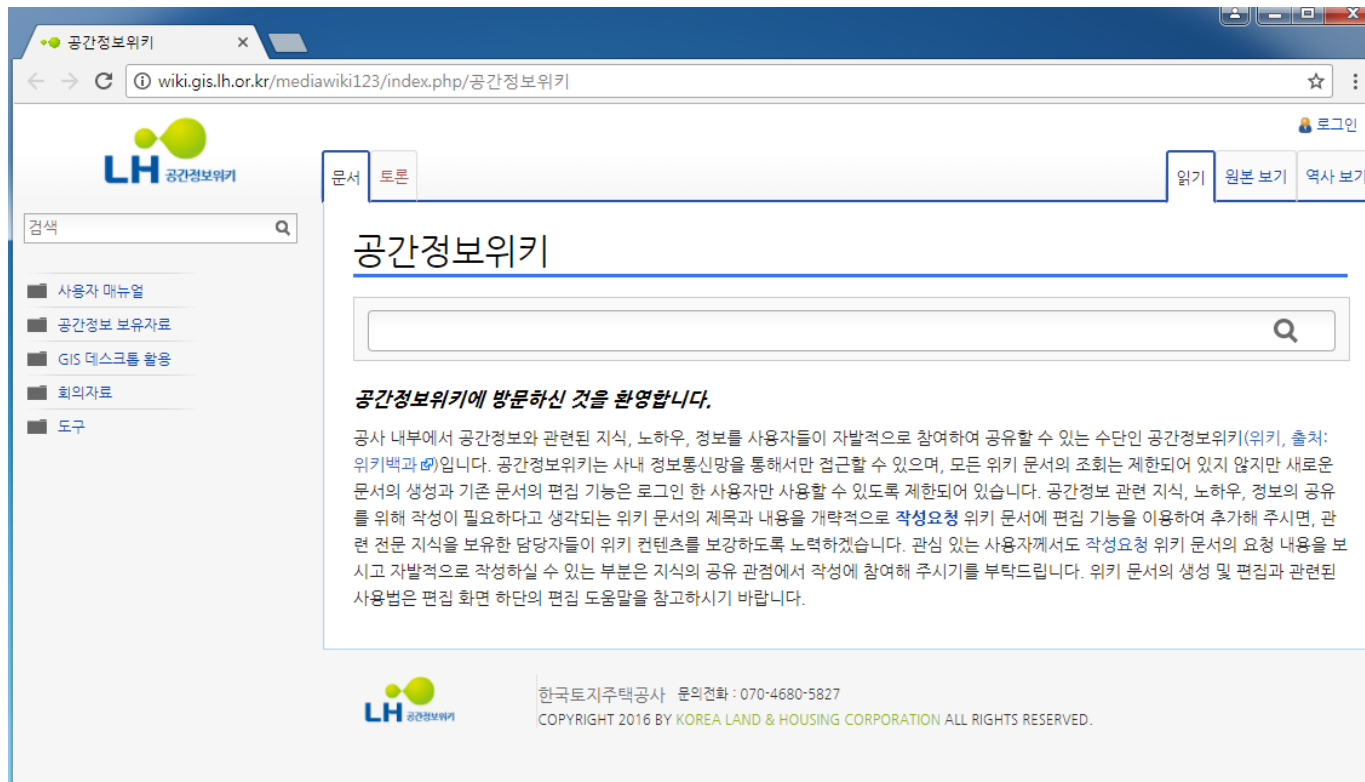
공간정보위키 ×

wiki.gis.lh.or.kr/mediawiki123/index.php/공간정보위키

로그인

LH 공간정보위키

검색

사용자 매뉴얼
공간정보 보유자료
GIS 데스크톱 활용
회의자료
도구

문서 토론

읽기 원본 보기 역사 보기

공간정보위키

공간정보위키에 방문하신 것을 환영합니다.

공사 내부에서 공간정보와 관련된 지식, 노하우, 정보를 사용자들이 자발적으로 참여하여 공유할 수 있는 수단인 공간정보위키(위키, 출처: 위키백과)입니다. 공간정보위키는 사내 정보통신망을 통해서만 접근할 수 있으며, 모든 위키 문서의 조회는 제한되어 있지 않지만 새로운 문서의 생성과 기존 문서의 편집 기능은 로그인 한 사용자만 사용할 수 있도록 제한되어 있습니다. 공간정보 관련 지식, 노하우, 정보의 공유를 위해 작성이 필요하다고 생각되는 위키 문서의 제목과 내용을 개략적으로 작성요청 위키 문서에 편집 기능을 이용하여 추가해 주시면, 관련 전문 지식을 보유한 담당자들이 위키 컨텐츠를 보강하도록 노력하겠습니다. 관심 있는 사용자께서도 작성요청 위키 문서의 요청 내용을 보시고 자발적으로 작성하실 수 있는 부분은 지식의 공유 관점에서 작성에 참여해 주시기를 부탁드립니다. 위키 문서의 생성 및 편집과 관련된 사용법은 편집 화면 하단의 편집 도움말을 참고하시기 바랍니다.

LH 공간정보위키

한국토지주택공사 문의전화 : 070-4680-5827
COPYRIGHT 2016 BY KOREA LAND & HOUSING CORPORATION ALL RIGHTS RESERVED.